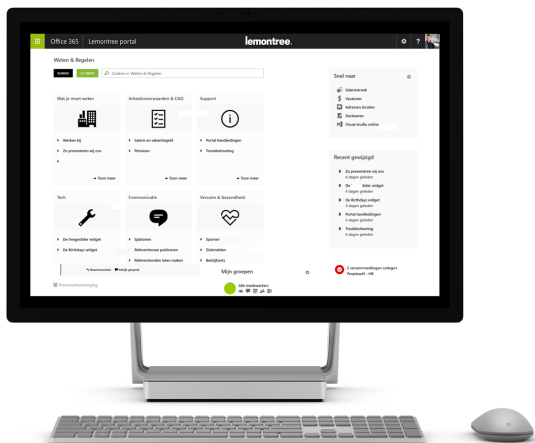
Office 365 | Lemontree portal

lemontree.

Weten & Regelen

Zoeken in Weten & Regelen

Wat je moet weten

Werken bij

Zo presenteren wij ons

Toon meer

Arbeidsvoorwaarden & CAO

Salaris en vakantiegeld

Pensioen

Toon meer

Support

Portal handleidingen

Troubleshooting

Toon meer

Tech

De inaggeridder widget

De Birthdays widget

Communicatie

Sjablonen

Referentiecases publiceren

Referentiecases laten maken

Verzuim & Gezondheid

Sporten

Ziekmelden

Bedrijfsarts

Mijn groepen

Alle medewerkers

Snel naar

Salarisstrook

Vacatures

Adressen locaties

Declareren

Visual studio online

Recent gewijzigd

Zo presenteren wij ons
4 dagen geleden

De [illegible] slider widget
4 dagen geleden

De Birthdays widget
4 dagen geleden

Portal handleidingen
4 dagen geleden

Troubleshooting
4 dagen geleden

0 verzuimmeldingen collega's
Peoplesoft - HR